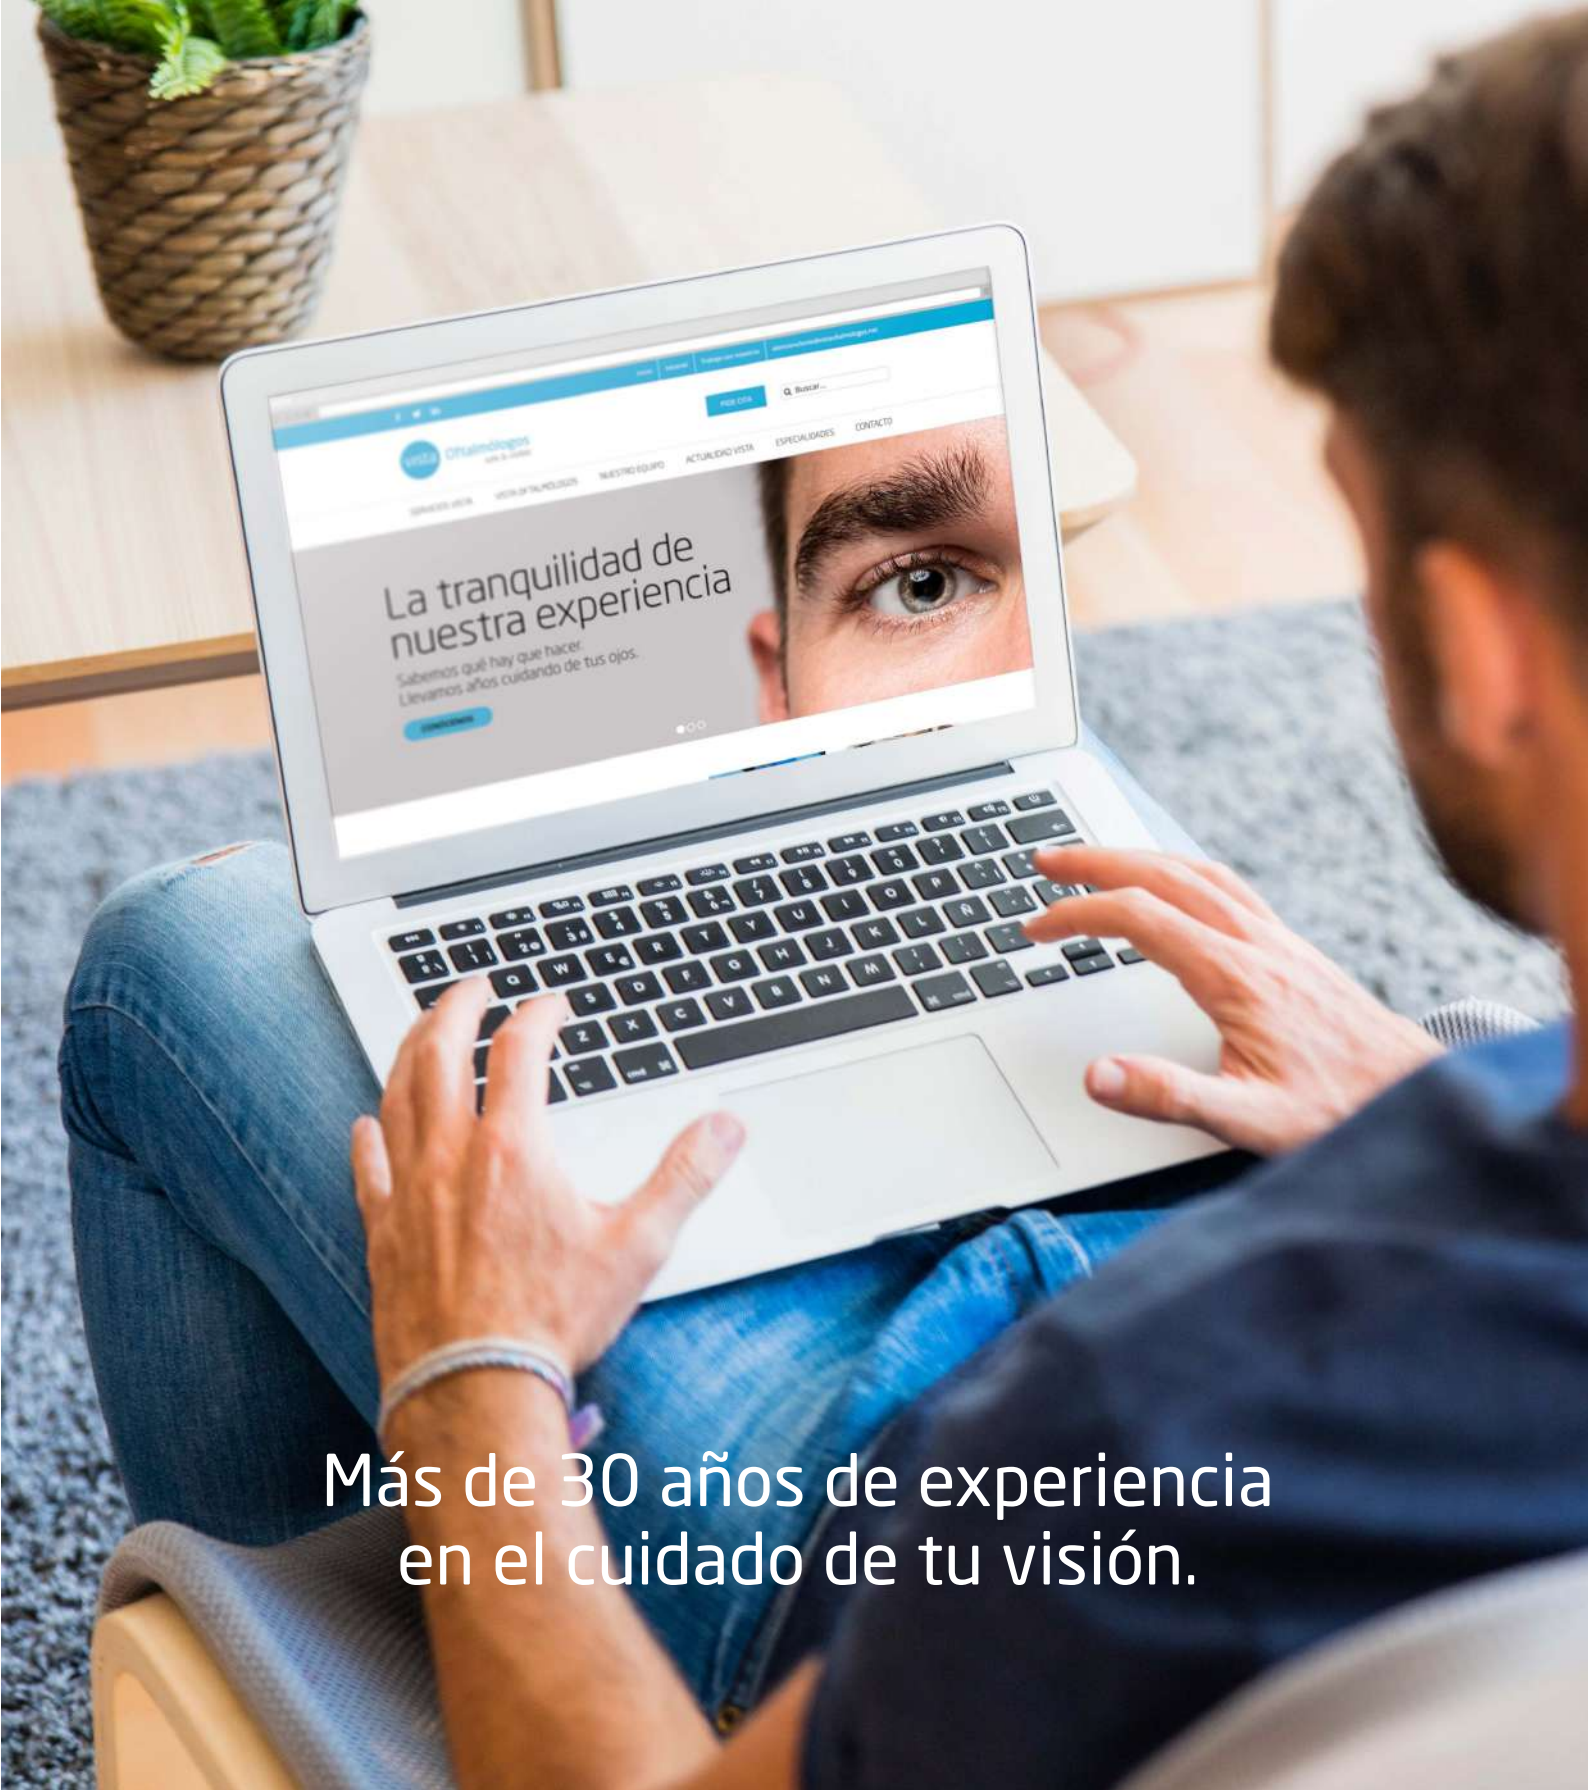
PIDE CITA

Buscar...

vista Oftalmólogos

SERVICIOS VISTA

VISTA OFTALMÓLOGOS

NUESTRO EQUIPO

ACTUALIDAD VISTA

ESPECIALIDADES

CONTACTO

La tranquilidad de nuestra experiencia

Sabemos qué hay que hacer. Llevamos años cuidando de tus ojos.

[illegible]

Más de 30 años de experiencia en el cuidado de tu visión.